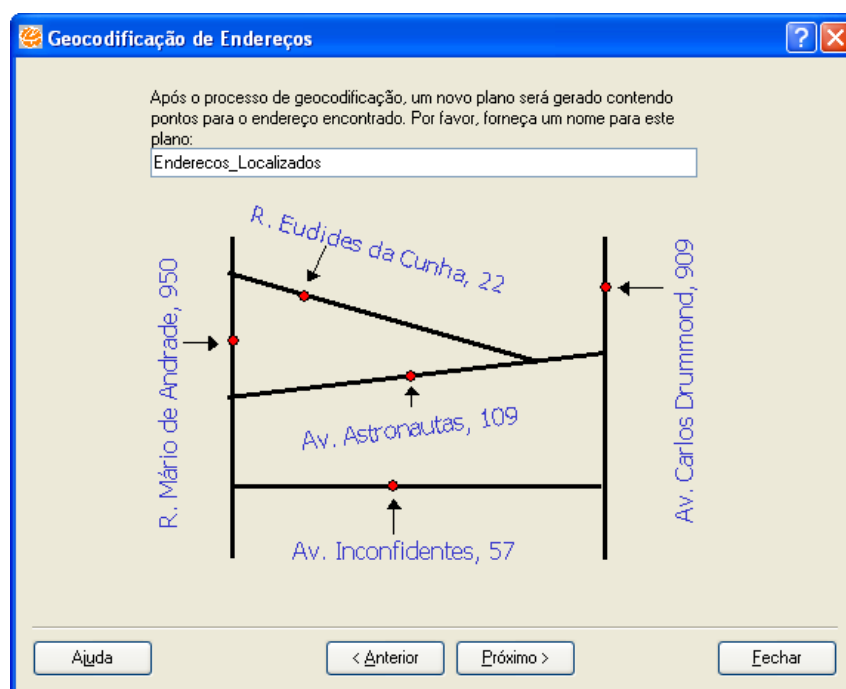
Geocodificação de Endereços

Após o processo de geocodificação, um novo plano será gerado contendo pontos para o endereço encontrado. Por favor, forneça um nome para este plano:

Enderecos_Localizados

R. Eudides da Cunha, 22

R. Mário de Andrade, 950

Av. Carlos Drummond, 909

Av. Astronautas, 109

Av. Inconfidentes, 57

Ajuda

< Anterior

Próximo >

Fechar